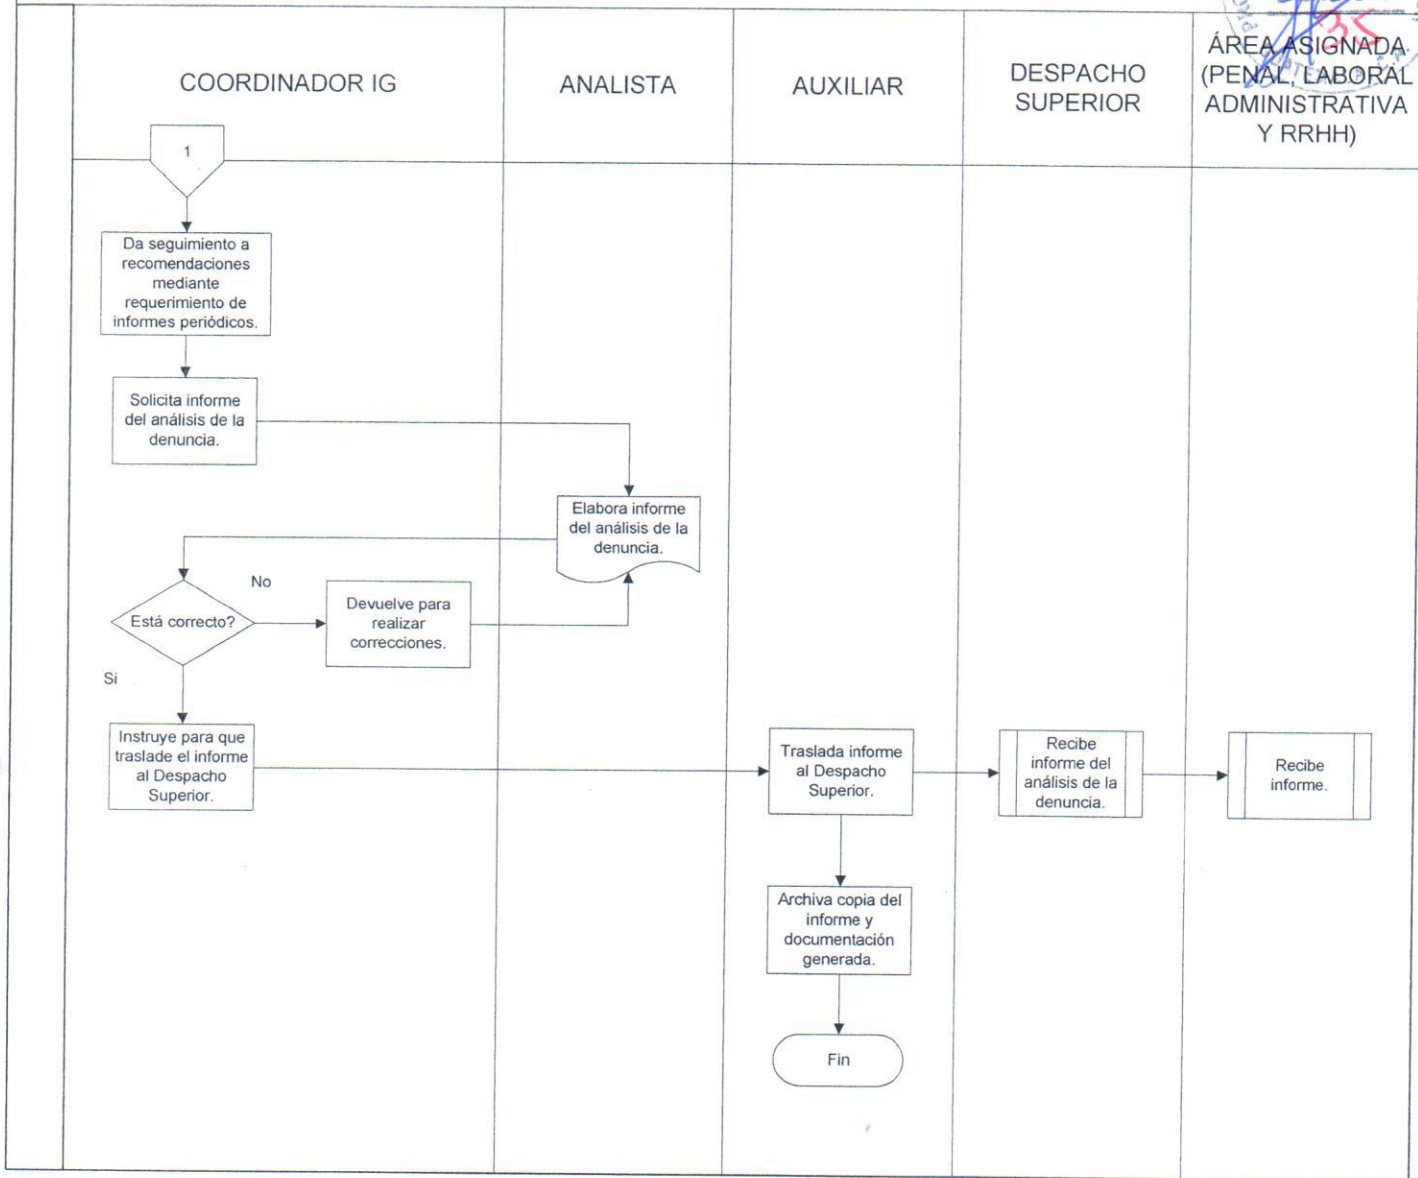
| COORDINADOR IG | ANALISTA | AUXILIAR | DESPACHO SUPERIOR | ÁREA ASIGNADA (PENAL, LABORAL ADMINISTRATIVA Y RRHH) |
|---|---|---|---|---|

1

Da seguimiento a recomendaciones mediante requerimiento de informes periódicos.

Solicita informe del análisis de la denuncia.

Elabora informe del análisis de la denuncia.

Está correcto?

No

Devuelve para realizar correcciones.

Si

Instruye para que traslade el informe al Despacho Superior.

Traslada informe al Despacho Superior.

Recibe informe del análisis de la denuncia.

Recibe informe.

Archiva copia del informe y documentación generada.

Fin